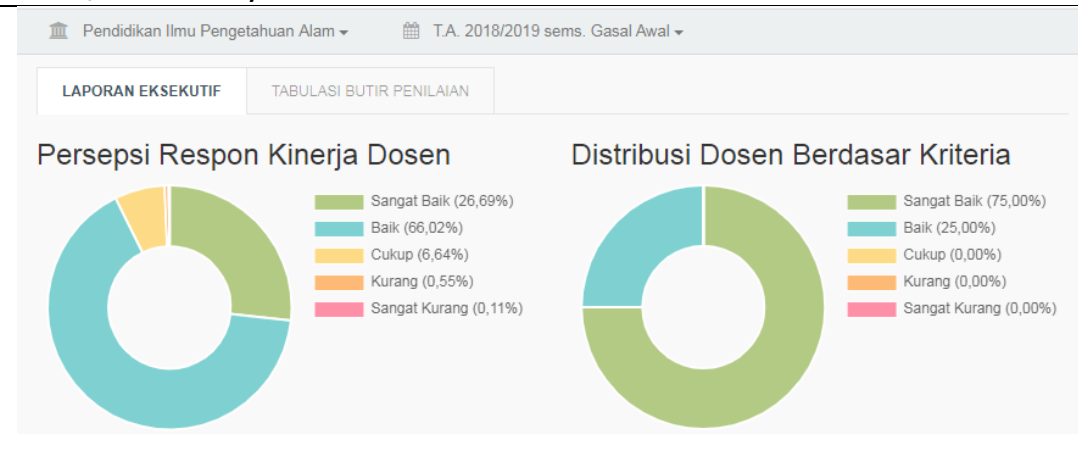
Pendidikan Ilmu Pengetahuan Alam ▾ T.A. 2018/2019 sems. Gasal Awal ▾

LAPORAN EKSEKUTIF TABULASI BUTIR PENILAIAN

Persepsi Respon Kinerja Dosen

Sangat Baik (26,69%)
Baik (66,02%)
Cukup (6,64%)
Kurang (0,55%)
Sangat Kurang (0,11%)

Distribusi Dosen Berdasar Kriteria

Sangat Baik (75,00%)
Baik (25,00%)
Cukup (0,00%)
Kurang (0,00%)
Sangat Kurang (0,00%)